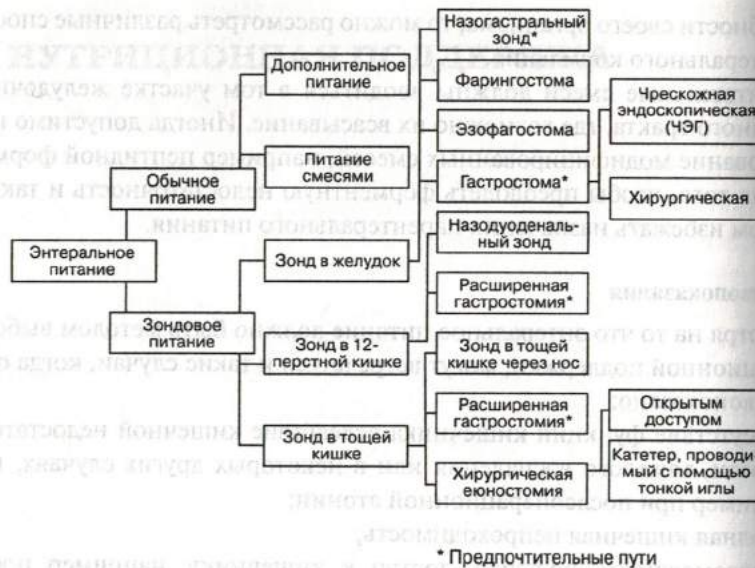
Энтеральное питание

Обычное питание

Дополнительное питание

Питание смесями

Зондовое питание

Зонд в желудок

Зонд в 12-перстной кишке

Зонд в тощей кишке

Назогастральный зонд*

Фарингостома

Эзофагостома

Гастростома*

Назодуоденальный зонд

Расширенная гастростомия*

Зонд в тощей кишке через нос

Расширенная гастростомия*

Хирургическая еюностомия

Чрескожная эндоскопическая (ЧЭГ)

Хирургическая

Открытым доступом

Катетер, проводимый с помощью тонкой иглы

* Предпочтительные пути